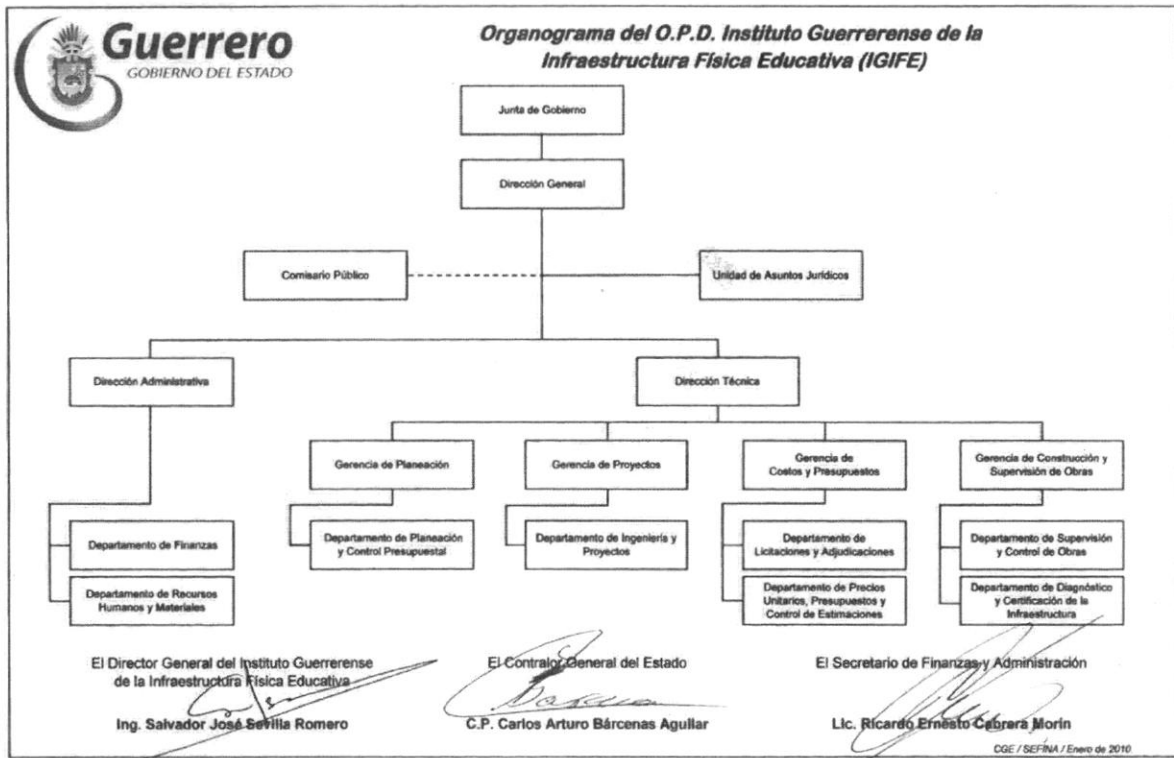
Guerrero
GOBIERNO DEL ESTADO

Organograma del O.P.D. Instituto Guerrerense de la Infraestructura Física Educativa (IGIFE)

Junta de Gobierno

Dirección General

Comisario Público

Unidad de Asuntos Jurídicos

Dirección Administrativa

Dirección Técnica

Gerencia de Planeación

Gerencia de Proyectos

Gerencia de Costos y Presupuestos

Gerencia de Construcción y Supervisión de Obras

Departamento de Finanzas

Departamento de Recursos Humanos y Materiales

Departamento de Planeación y Control Presupuestal

Departamento de Ingeniería y Proyectos

Departamento de Licitaciones y Adjudicaciones

Departamento de Precios Unitarios, Presupuestos y Control de Estimaciones

Departamento de Supervisión y Control de Obras

Departamento de Diagnóstico y Certificación de la Infraestructura

El Director General del Instituto Guerrerense de la Infraestructura Física Educativa

Ing. Salvador José Sevilla Romero

El Contralor General del Estado

C.P. Carlos Arturo Bárcenas Aguilar

El Secretario de Finanzas y Administración

Lic. Ricardo Ernesto Cabrera Morin

CGE / SEFINA / Enero de 2010